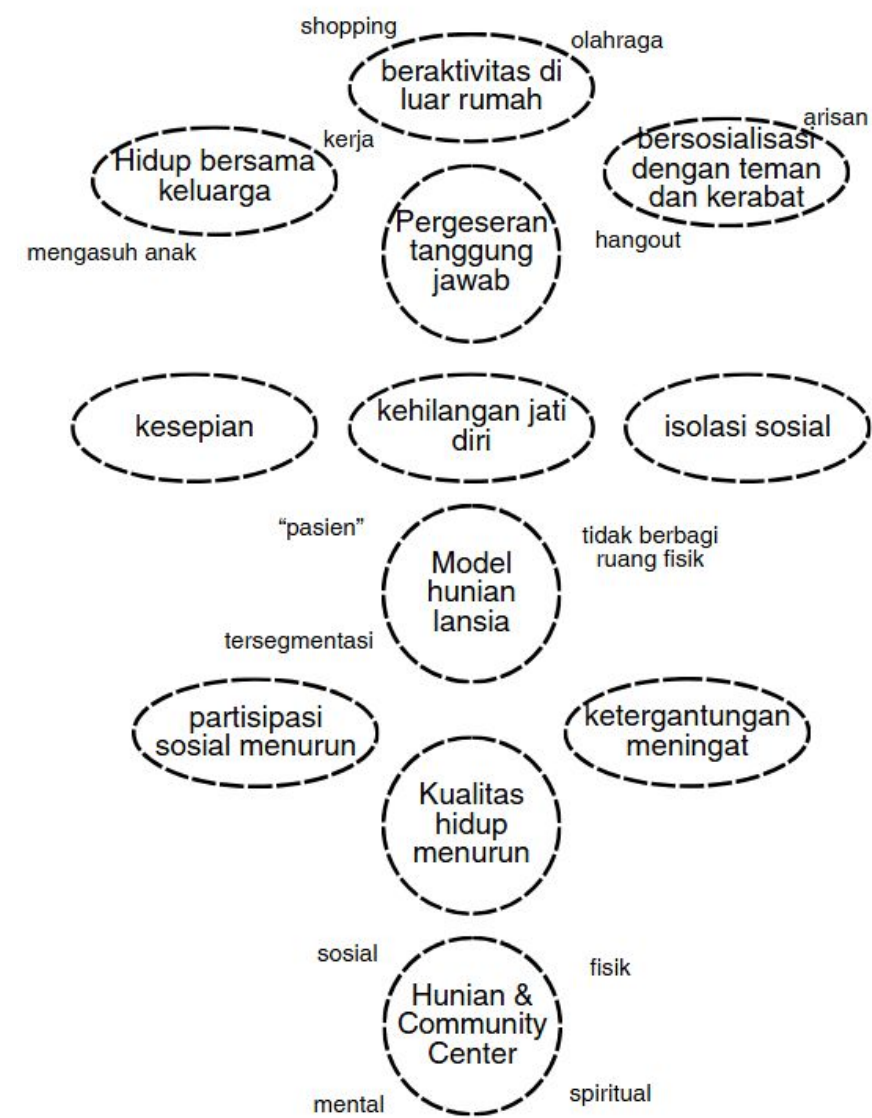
shopping
olahraga
beraktivitas di luar rumah

arisan
bersosialisasi dengan teman dan kerabat

kerja
Hidup bersama keluarga

mengasuh anak

Pergeseran tanggung jawab

hangout

kesepian

kehilangan jati diri

isolasi sosial

"pasien"

tidak berbagi ruang fisik

Model hunian lansia

tersegmentasi

partisipasi sosial menurun

ketergantungan meningat

Kualitas hidup menurun

sosial

fisik

Hunian & Community Center

mental

spiritual